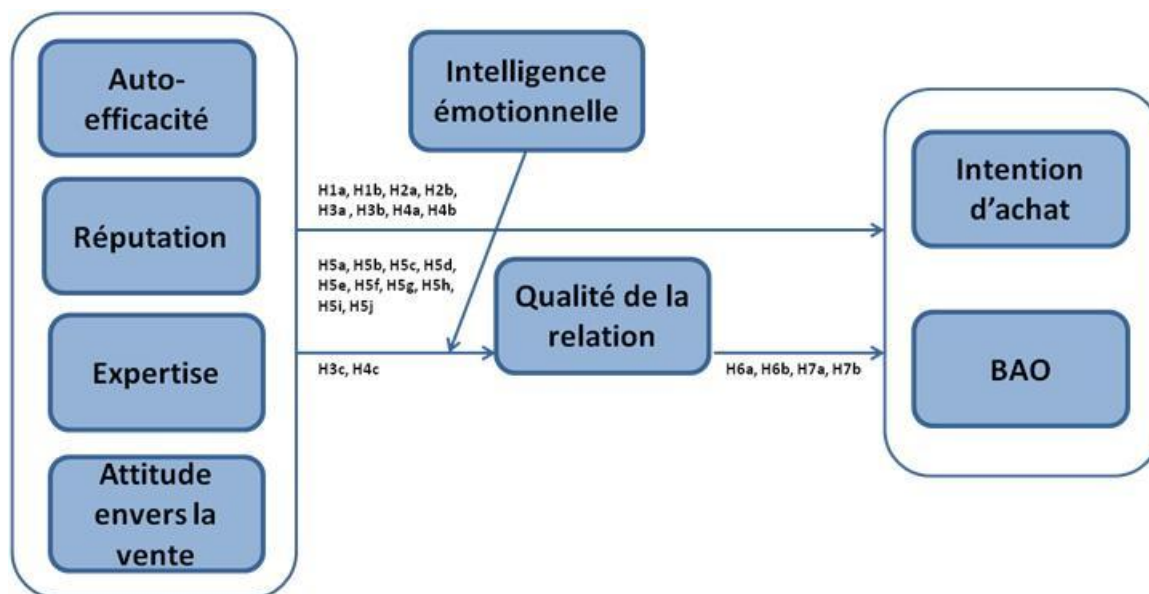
Auto-efficacité

Réputation

Expertise

Attitude envers la vente

Intelligence émotionnelle

H1a, H1b, H2a, H2b, H3a , H3b, H4a, H4b

H5a, H5b, H5c, H5d, H5e, H5f, H5g, H5h, H5i, H5j

H3c, H4c

Qualité de la relation

H6a, H6b, H7a, H7b

Intention d'achat

BAO